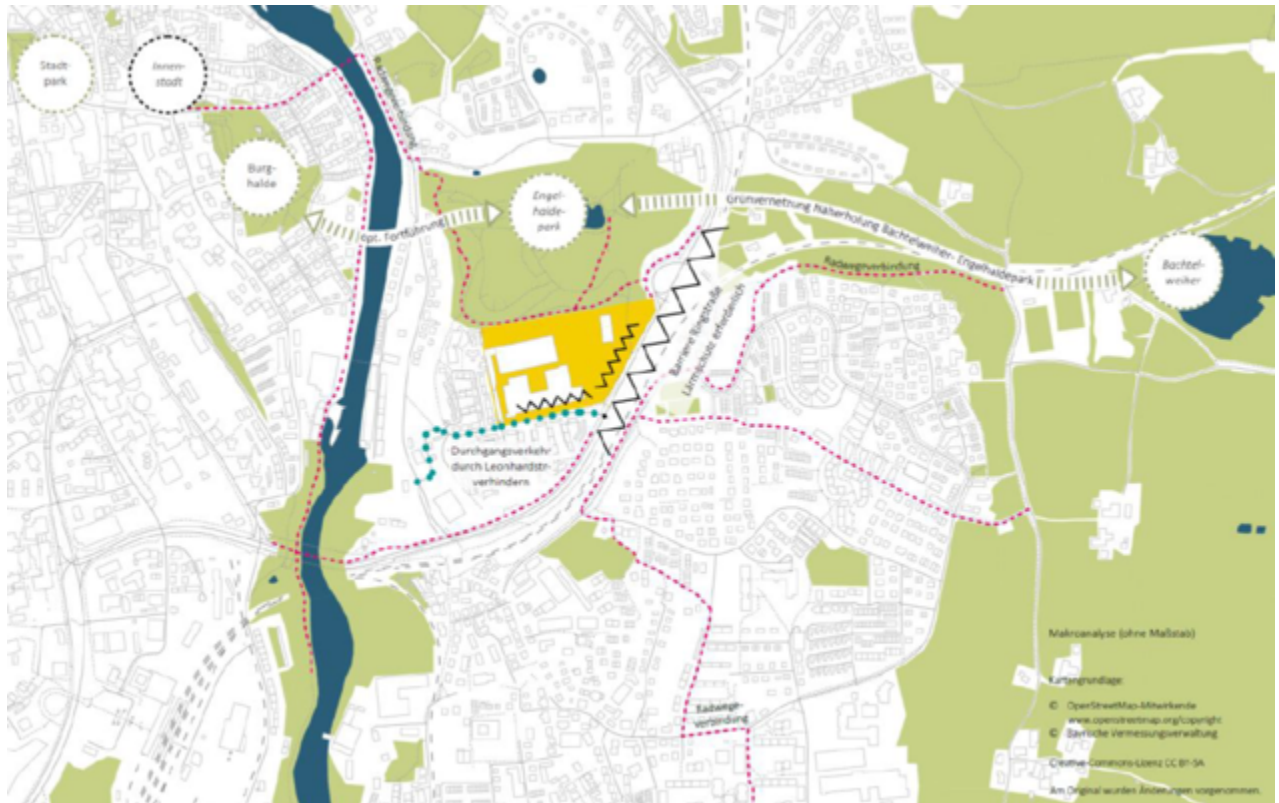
Stadt-park

Innen-stadt

Burg-halde

Engel-halde-park

Bachtel-weiher

Radwegeverbindung

ggf. Fortführung

Grünvernetzung Naherholung Bachtelweiher - Engelhaldepark

Radwegverbindung

Barriere Ringstraße
Lärmschutz erforderlich

Durchgangsverkehr durch Leonhardstr. verhindern

Radwege-verbindung

Makroanalyse (ohne Maßstab)

Kartengrundlage:

© OpenStreetMap-Mitwirkende www.openstreetmap.org/copyright
© Bayrische Vermessungsverwaltung

Creative-Commons-Lizenz CC BY-SA

Am Original wurden Änderungen vorgenommen.